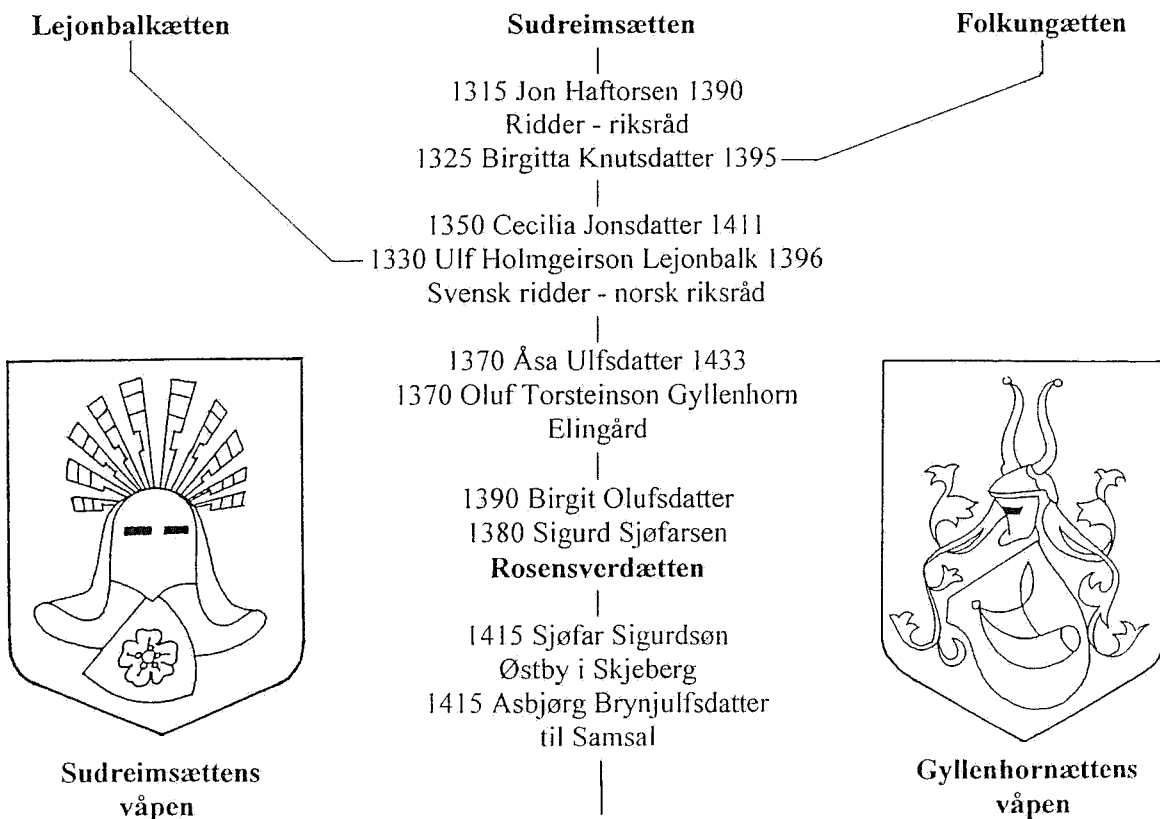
Lejonbalkætten

Sudreimsætten

Folkungætten

1315 Jon Haftorsen 1390
Ridder - riksråd
1325 Birgitta Knutsdatter 1395

1350 Cecilia Jonsdatter 1411
1330 Ulf Holmgeirson Lejonbalk 1396
Svensk ridder - norsk riksråd

1370 Åsa Ulfsdatter 1433
1370 Oluf Torsteinson Gyllenhorn
Elingård

1390 Birgit Olufsdatter
1380 Sigurd Sjøfarsen
Rosensverdætten

1415 Sjøfar Sigurdsøn
Østby i Skjeberg
1415 Asbjørg Brynjulfsdatter
til Samsal

Sudreimsættens våpen

Gyllenhornættens våpen